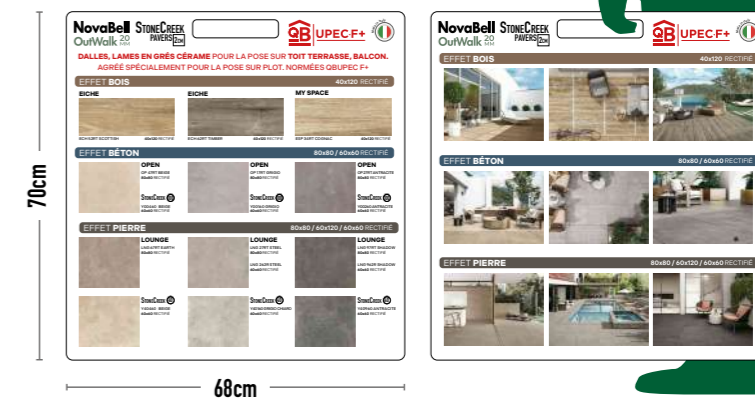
70cm

NovaBell OutWalk 20 MM StoneCreek Pavers 2cm

QB UPEC F+

DALLES, LAMES EN GRÈS CÉRAME POUR LA POSE SUR TOIT TERRASSE, BALCON. AGRÉÉ SPÉCIALEMENT POUR LA POSE SUR PLOT. NORMÉES QBUPEC F+

EFFET BOIS 40x120 RECTIFIÉ

EICHE
EICHE
MY SPACE

EFFET BÉTON 80x80 / 60x60 RECTIFIÉ

OPEN
OPEN
OPEN

EFFET PIERRE 80x80 / 60x120 / 60x60 RECTIFIÉ

LOUNGE
LOUNGE
LOUNGE

68cm

NovaBell OutWalk 20 MM StoneCreek Pavers 2cm

QB UPEC F+

EFFET BOIS 40x120 RECTIFIÉ

EFFET BÉTON 80x80 / 60x60 RECTIFIÉ

EFFET PIERRE 80x80 / 60x120 / 60x60 RECTIFIÉ